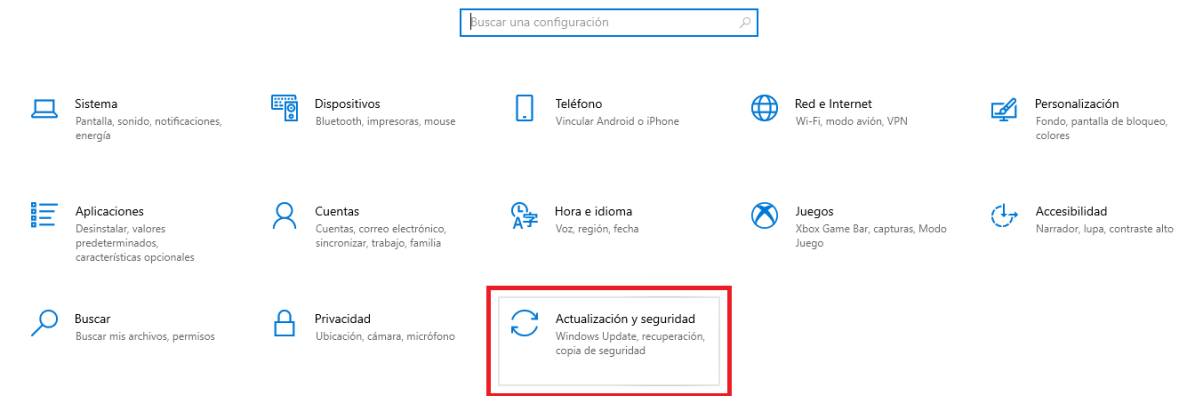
Buscar una configuración

Sistema
Pantalla, sonido, notificaciones, energía

Dispositivos
Bluetooth, impresoras, mouse

Teléfono
Vincular Android o iPhone

Red e Internet
Wi-Fi, modo avión, VPN

Personalización
Fondo, pantalla de bloqueo, colores

Aplicaciones
Desinstalar, valores predeterminados, características opcionales

Cuentas
Tus cuentas, correo electrónico, sincronizar, trabajo, familia

Hora e idioma
Voz, región, fecha

Juegos
Xbox Game Bar, capturas, Modo Juego

Accesibilidad
Narrador, lupa, contraste alto

Buscar
Buscar mis archivos, permisos

Privacidad
Ubicación, cámara, micrófono

Actualización y seguridad
Windows Update, recuperación, copia de seguridad